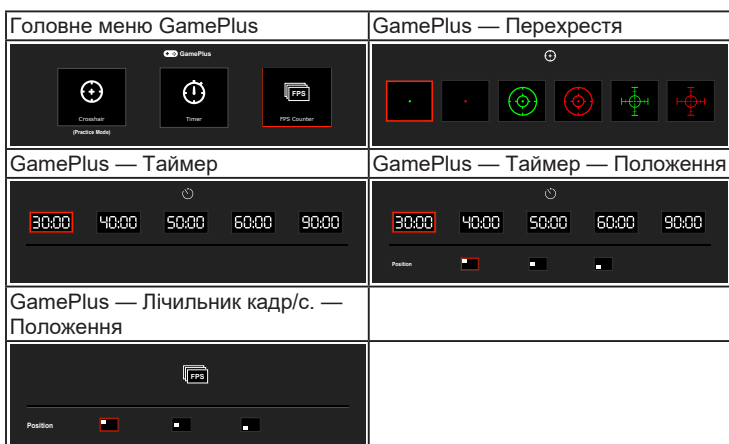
| Головне меню GamePlus | GamePlus — Перехрестя |
|---|---|
| GamePlus<br>Crosshair<br>(Practice Mode)<br>Timer<br>FPS<br>FPS Counter | |
| GamePlus — Таймер | GamePlus — Таймер — Положення |
| 30:00 40:00 50:00 60:00 90:00 | 30:00 40:00 50:00 60:00 90:00<br>Position |
| GamePlus — Лічильник кадр/с. — Положення | |
| FPS<br>Position | |